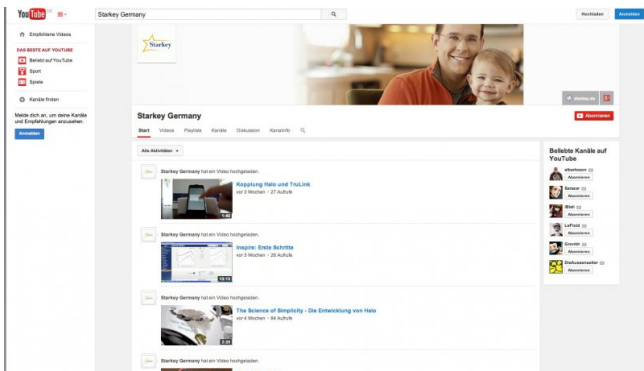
YouTube DE

Starkey Germany

Hochladen Anmelden

Empfohlene Videos

DAS BESTE AUF YOUTUBE

Beliebt auf YouTube

Sport

Spiele

Kanäle finden

Melde dich an, um deine Kanäle und Empfehlungen anzusehen.

Anmelden

Starkey

starkey.de

Starkey Germany

Abonnieren

Start Videos Playlists Kanäle Diskussion Kanalinfo

Alle Aktivitäten

Starkey Germany hat ein Video hochgeladen.

Kopplung Halo und TruLink

vor 3 Wochen · 27 Aufrufe

Starkey Germany hat ein Video hochgeladen.

Inspire: Erste Schritte

vor 3 Wochen · 29 Aufrufe

Starkey Germany hat ein Video hochgeladen.

The Science of Simplicity - Die Entwicklung von Halo

vor 4 Wochen · 94 Aufrufe

Starkey Germany hat ein Video hochgeladen.

Beliebte Kanäle auf YouTube

elbetteom Abonnieren

Sarazar Abonnieren

iBlali Abonnieren

LeFloid Abonnieren

Gronkh Abonnieren

Diakussesmaster Abonnieren